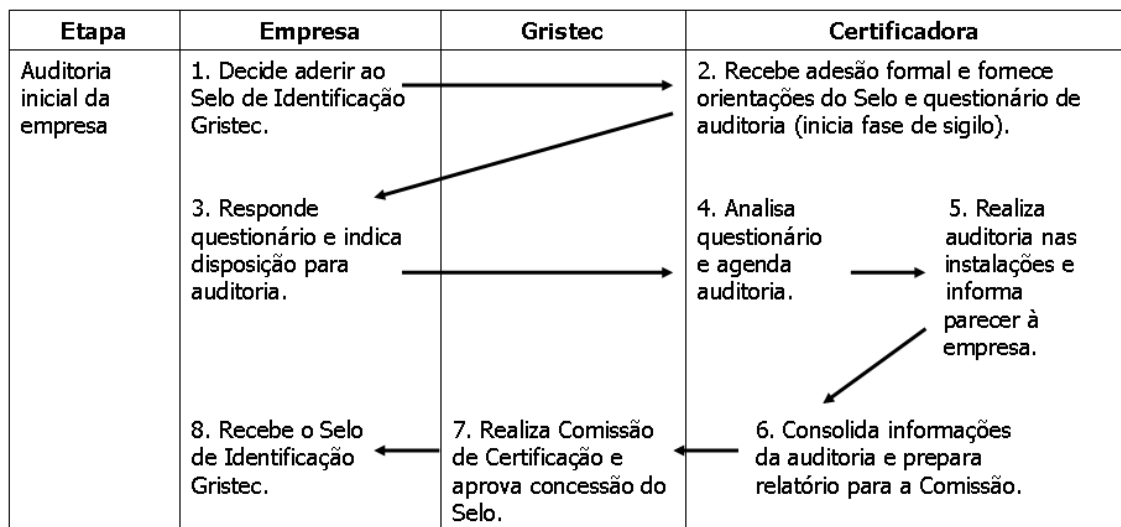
| Etapa | Empresa | Gristec | Certificadora |
|---|---|---|---|
| Auditoria inicial da empresa | 1. Decide aderir ao Selo de Identificação Gristec. | | 2. Recebe adesão formal e fornece orientações do Selo e questionário de auditoria (inicia fase de sigilo). |
| | 3. Responde questionário e indica disposição para auditoria. | | 4. Analisa questionário e agenda auditoria. 5. Realiza auditoria nas instalações e informa parecer à empresa. |
| | 8. Recebe o Selo de Identificação Gristec. | 7. Realiza Comissão de Certificação e aprova concessão do Selo. | 6. Consolida informações da auditoria e prepara relatório para a Comissão. |